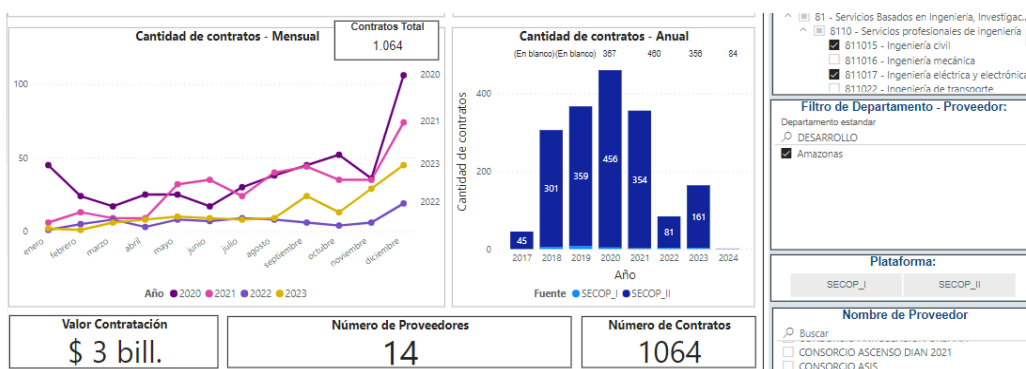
Cantidad de contratos - Mensual

Contratos Total
1.064

100
50
0

2020
2021
2023
2022

enero febrero marzo abril mayo junio julio agosto septiembre octubre noviembre diciembre

Año ● 2020 ● 2021 ● 2022 ● 2023

Cantidad de contratos - Anual

(En blanco) (En blanco) 367 460 356 84

Cantidad de contratos

400
200
0

45 301 359 456 354 81 161

2017 2018 2019 2020 2021 2022 2023 2024

Año

Fuente ● SECOP_I ● SECOP_II

81 - Servicios Basados en Ingeniería, Investigac...
8110 - Servicios profesionales de ingeniería
811015 - Ingeniería civil
811016 - Ingeniería mecánica
811017 - Ingeniería eléctrica y electrónica
811022 - Ingeniería de transporte

Filtro de Departamento - Proveedor:
Departamento estandar
DESARROLLO
Amazonas

Plataforma:
SECOP_I
SECOP_II

Nombre de Proveedor
Buscar
CONSORCIO ASCENSO DIAN 2021
CONSORCIO ASIS

Valor Contratación
$ 3 bill.

Número de Proveedores
14

Número de Contratos
1064